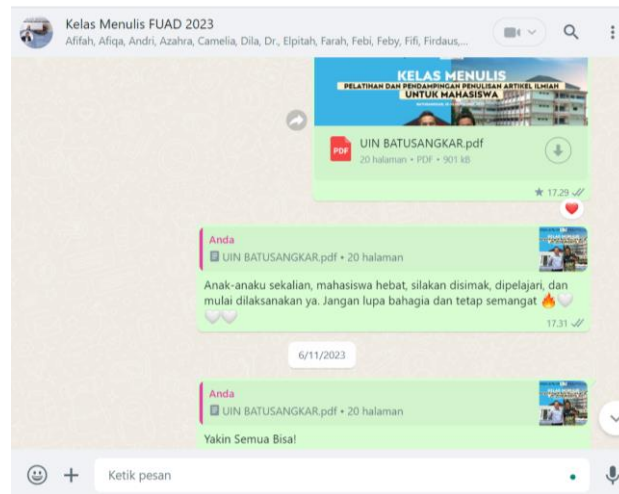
Kelas Menulis FUAD 2023
Afifah, Afiqa, Andri, Azahra, Camelia, Dila, Dr., Elpitah, Farah, Febi, Feby, Fifi, Firdaus,...

KELAS MENULIS
PELATIHAN DAN PENDAMPINGAN PENULISAN ARTIKEL ILMIAH
UNTUK MAHASISWA

PDF
UIN BATUSANGKAR.pdf
20 halaman • PDF • 901 kB

17.29

Anda
UIN BATUSANGKAR.pdf • 20 halaman

Anak-anaku sekalian, mahasiswa hebat, silakan disimak, dipelajari, dan mulai dilaksanakan ya. Jangan lupa bahagia dan tetap semangat 🔥🤍🤍🤍

17.31

6/11/2023

Anda
UIN BATUSANGKAR.pdf • 20 halaman

Yakin Semua Bisa!

Ketik pesan